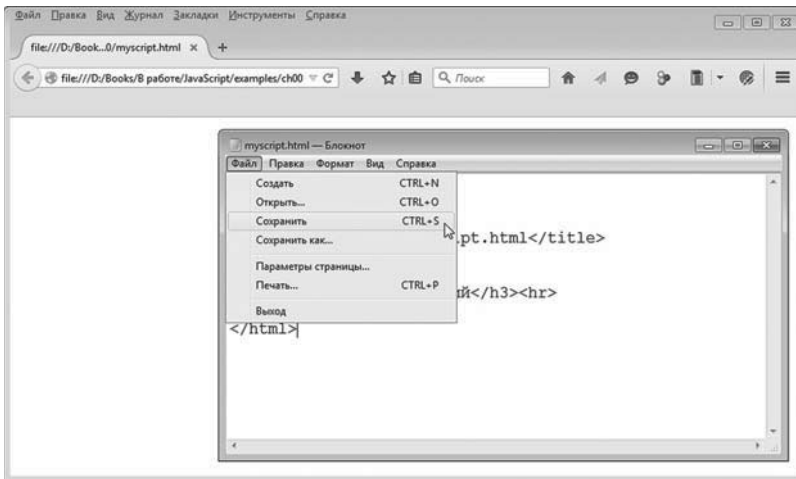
Файл Правка Вид Журнал Закладки Инструменты Справка

file:///D:/Book...0/myscript.html × +

file:///D:/Books/В работе/JavaScript/examples/ch00 Поиск

myscript.html — Блокнот

Файл Правка Формат Вид Справка

Создать CTRL+N
Открыть... CTRL+O
Сохранить CTRL+S
Сохранить как...
Параметры страницы...
Печать... CTRL+P
Выход

pt.html</title>

й</h3><hr>

</html>